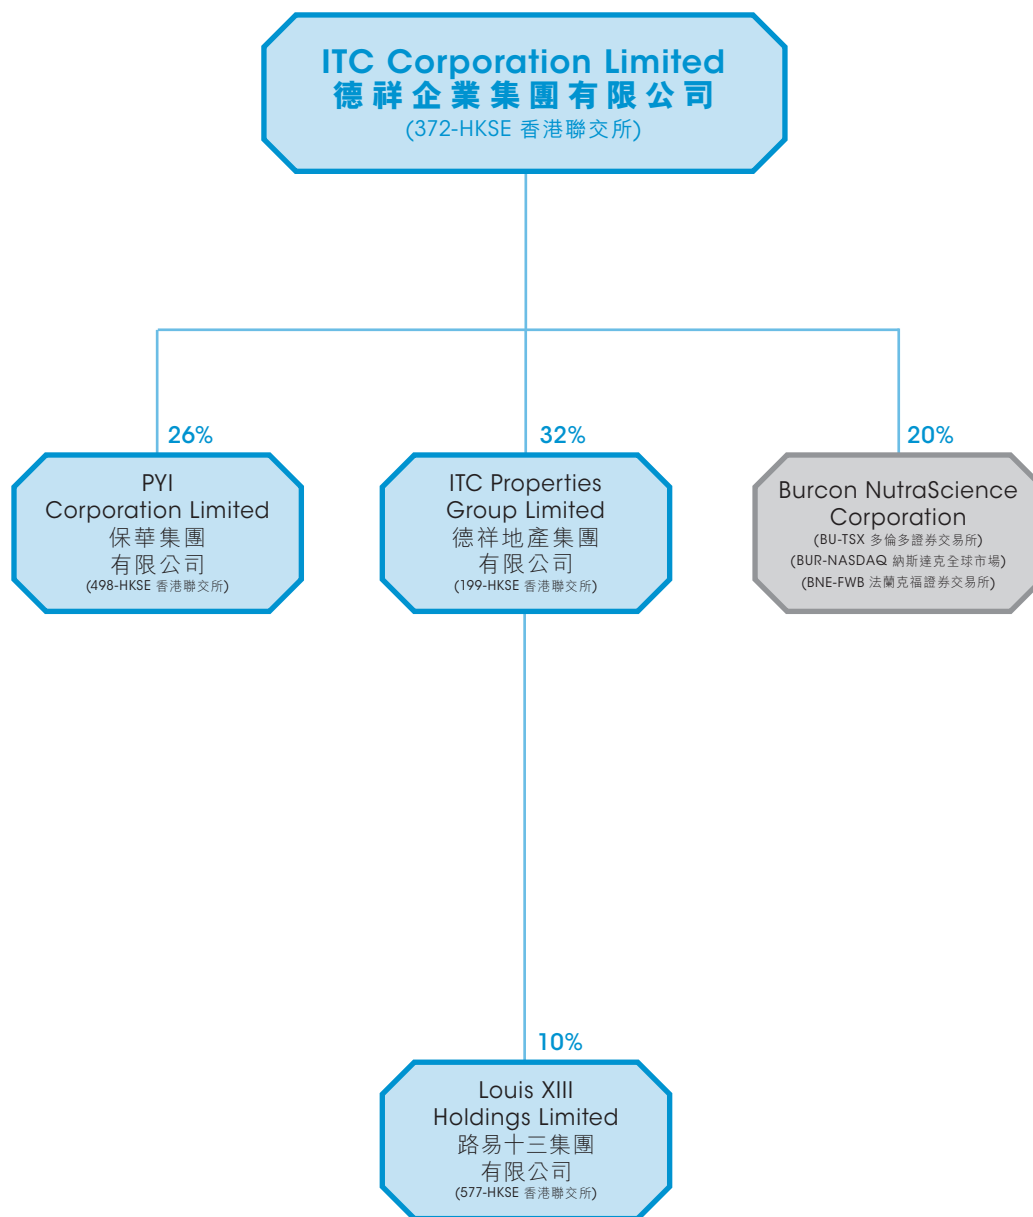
ITC Corporation Limited
德祥企業集團有限公司
(372-HKSE 香港聯交所)

26%

PYI
Corporation Limited
保華集團
有限公司
(498-HKSE 香港聯交所)

32%

ITC Properties
Group Limited
德祥地產集團
有限公司
(199-HKSE 香港聯交所)

20%

Burcon NutraScience
Corporation
(BU-TSX 多倫多證券交易所)
(BUR-NASDAQ 納斯達克全球市場)
(BNE-FWB 法蘭克福證券交易所)

10%

Louis XIII
Holdings Limited
路易十三集團
有限公司
(577-HKSE 香港聯交所)